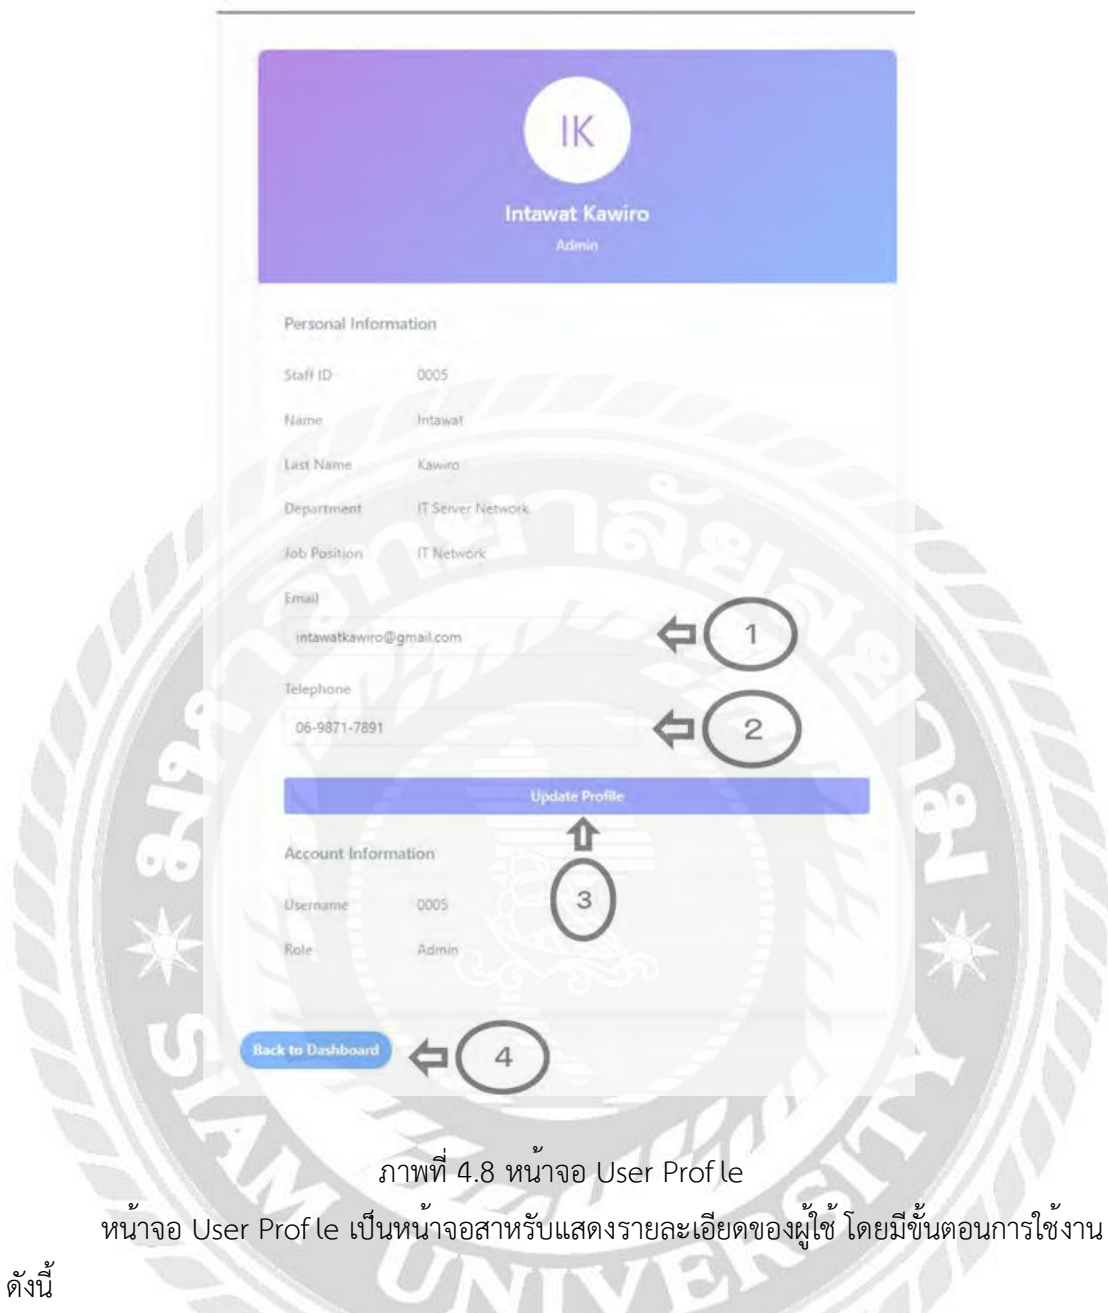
IK

Intawat Kawiro

Admin

Personal Information

Staff ID 0005

Name Intawat

Last Name Kawiro

Department IT Server Network

Job Position IT Network

Email

intawatkawiro@gmail.com

1

Telephone

06-9871-7891

2

Update Profile

Account Information

3

Username 0005

Role Admin

Back to Dashboard

4

ภาพที่ 4.8 หน้าจอ User Prof le

หน้าจอ User Prof le เป็นหน้าจอสาหรับแสดงรายละเอียดของผู้ใช้ โดยมีขั้นตอนการใช้งานดังนี้